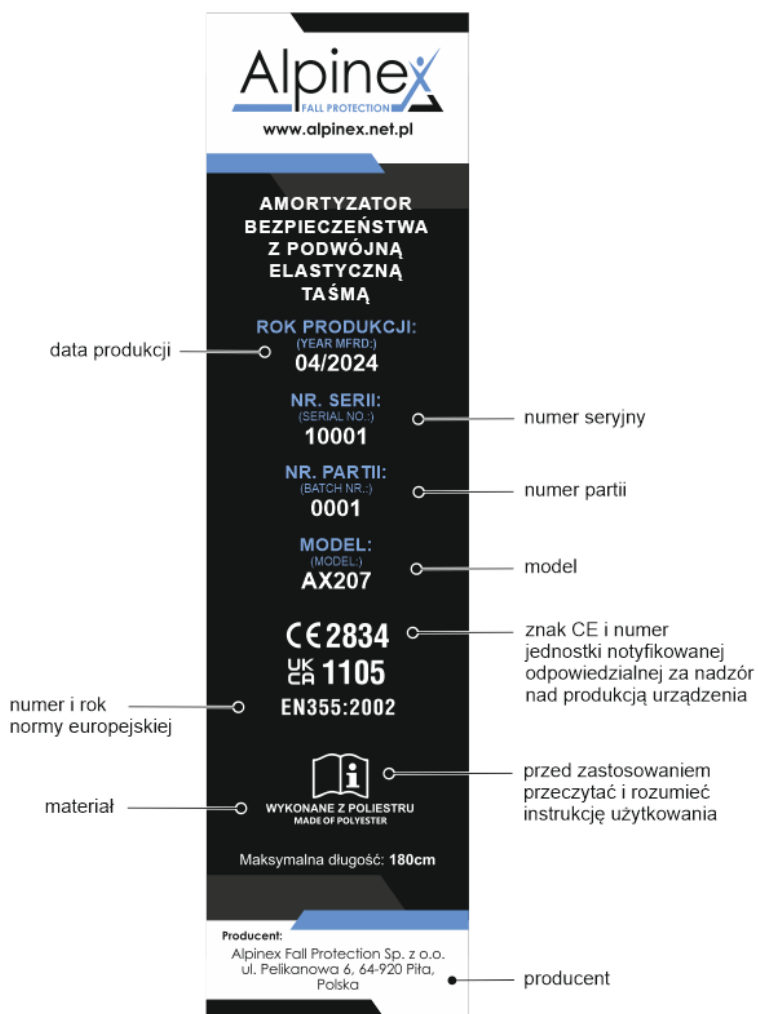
Alpinex
FALL PROTECTION
www.alpinex.net.pl

AMORTYZATOR BEZPIECZEŃSTWA Z PODWÓJNĄ ELASTYCZNĄ TAŚMĄ

data produkcji
ROK PRODUKCJI:
(YEAR MFRD:)
04/2024

NR. SERII:
(SERIAL NO.:)
10001
numer seryjny

NR. PARTII:
(BATCH NR.:)
0001
numer partii

MODEL:
(MODEL:)
AX207
model

CE 2834
znak CE i numer jednostki notyfikowanej odpowiedzialnej za nadzór nad produkcją urządzenia
UK CA 1105

numer i rok normy europejskiej
EN355:2002

przed zastosowaniem przeczytać i rozumieć instrukcję użytkowania

materiał
WYKONANE Z POLIESTRU
MADE OF POLYESTER

Maksymalna długość: 180cm

Producent:
Alpinex Fall Protection Sp. z o.o.
ul. Pelikanowa 6, 64-920 Piła, Polska
producent